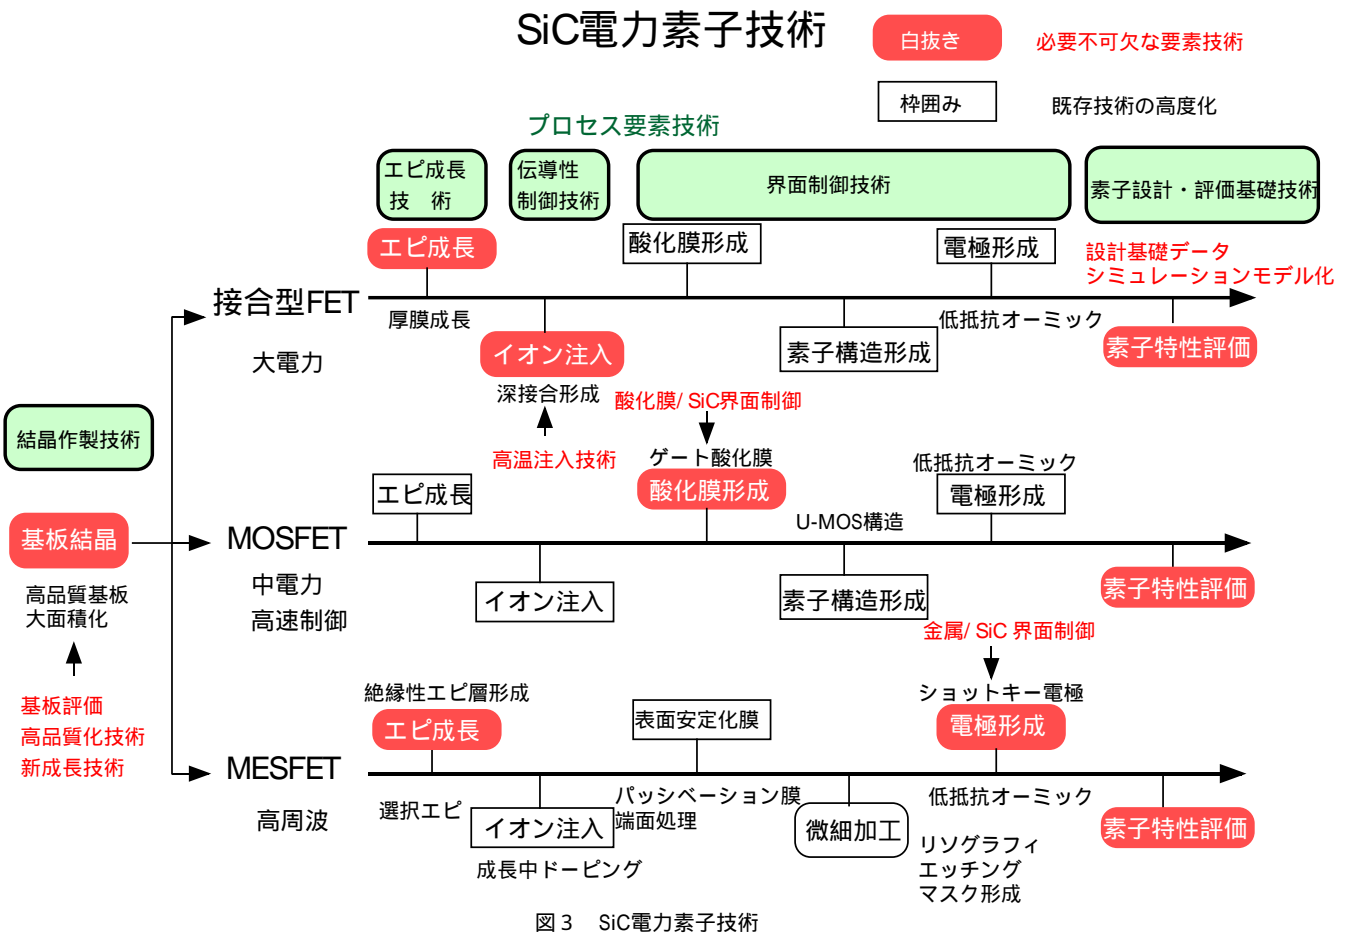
SiC電力素子技術

白抜き　必要不可欠な要素技術

枠囲み　既存技術の高度化

プロセス要素技術

エピ成長技　術

伝導性制御技術

界面制御技術

素子設計・評価基礎技術

エピ成長

酸化膜形成

電極形成

設計基礎データ
シミュレーションモデル化

接合型FET

厚膜成長

低抵抗オーミック

イオン注入

素子構造形成

素子特性評価

大電力

深接合形成

酸化膜/ SiC界面制御

結晶作製技術

高温注入技術

ゲート酸化膜

低抵抗オーミック

エピ成長

酸化膜形成

電極形成

U-MOS構造

基板結晶

MOSFET

中電力
高速制御

イオン注入

素子構造形成

素子特性評価

高品質基板
大面積化

金属/ SiC 界面制御

基板評価
高品質化技術
新成長技術

絶縁性エピ層形成

ショットキー電極

エピ成長

表面安定化膜

電極形成

MESFET

高周波

選択エピ

イオン注入

パッシベーション膜
端面処理

微細加工

低抵抗オーミック

素子特性評価

リソグラフィ
エッチング
マスク形成

成長中ドーピング

図３　SiC電力素子技術